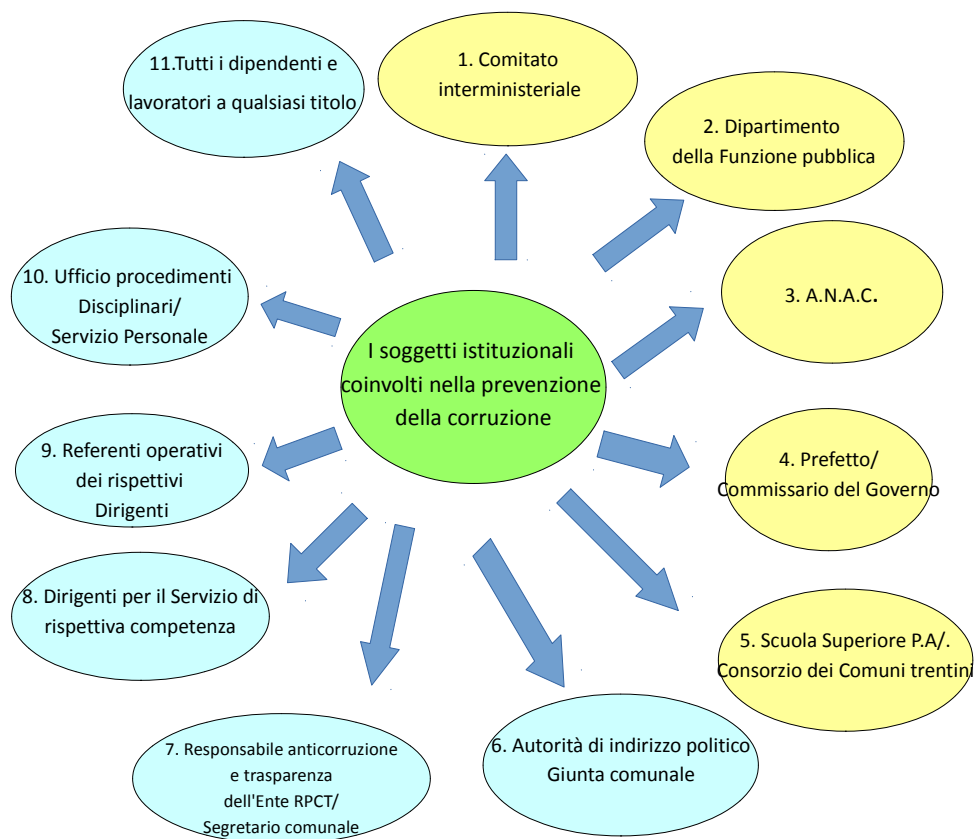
I soggetti istituzionali coinvolti nella prevenzione della corruzione

1. Comitato interministeriale

2. Dipartimento della Funzione pubblica

3. A.N.A.C.

4. Prefetto/ Commissario del Governo

5. Scuola Superiore P.A/. Consorzio dei Comuni trentini

6. Autorità di indirizzo politico Giunta comunale

7. Responsabile anticorruzione e trasparenza dell'Ente RPCT/ Segretario comunale

8. Dirigenti per il Servizio di rispettiva competenza

9. Referenti operativi dei rispettivi Dirigenti

10. Ufficio procedimenti Disciplinari/ Servizio Personale

11.Tutti i dipendenti e lavoratori a qualsiasi titolo